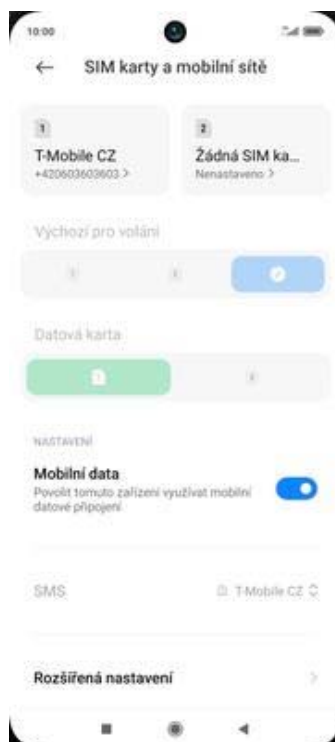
10:00

SIM karty a mobilní sítě

1
T-Mobile CZ
+420603603603 >

2
Žádná SIM ka...
Nenastaveno >

Výchozí pro volání

1
2

Datová karta

1
2

NASTAVENÍ

Mobilní data
Povolit tomuto zařízení využívat mobilní datové připojení

SMS
T-Mobile CZ

Rozšířená nastavení